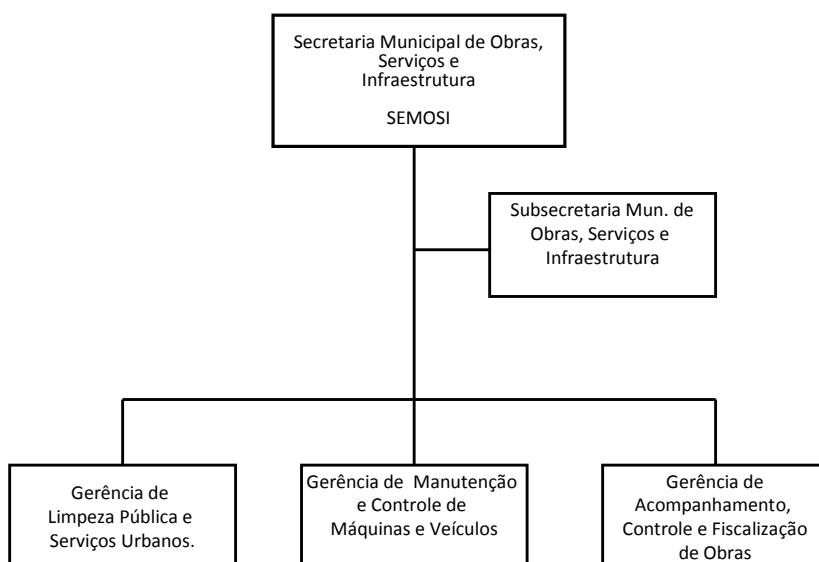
Secretaria Municipal de Obras, Serviços e Infraestrutura

SEMOSI

Subsecretaria Mun. de Obras, Serviços e Infraestrutura

Gerência de Limpeza Pública e Serviços Urbanos.

Gerência de Manutenção e Controle de Máquinas e Veículos

Gerência de Acompanhamento, Controle e Fiscalização de Obras